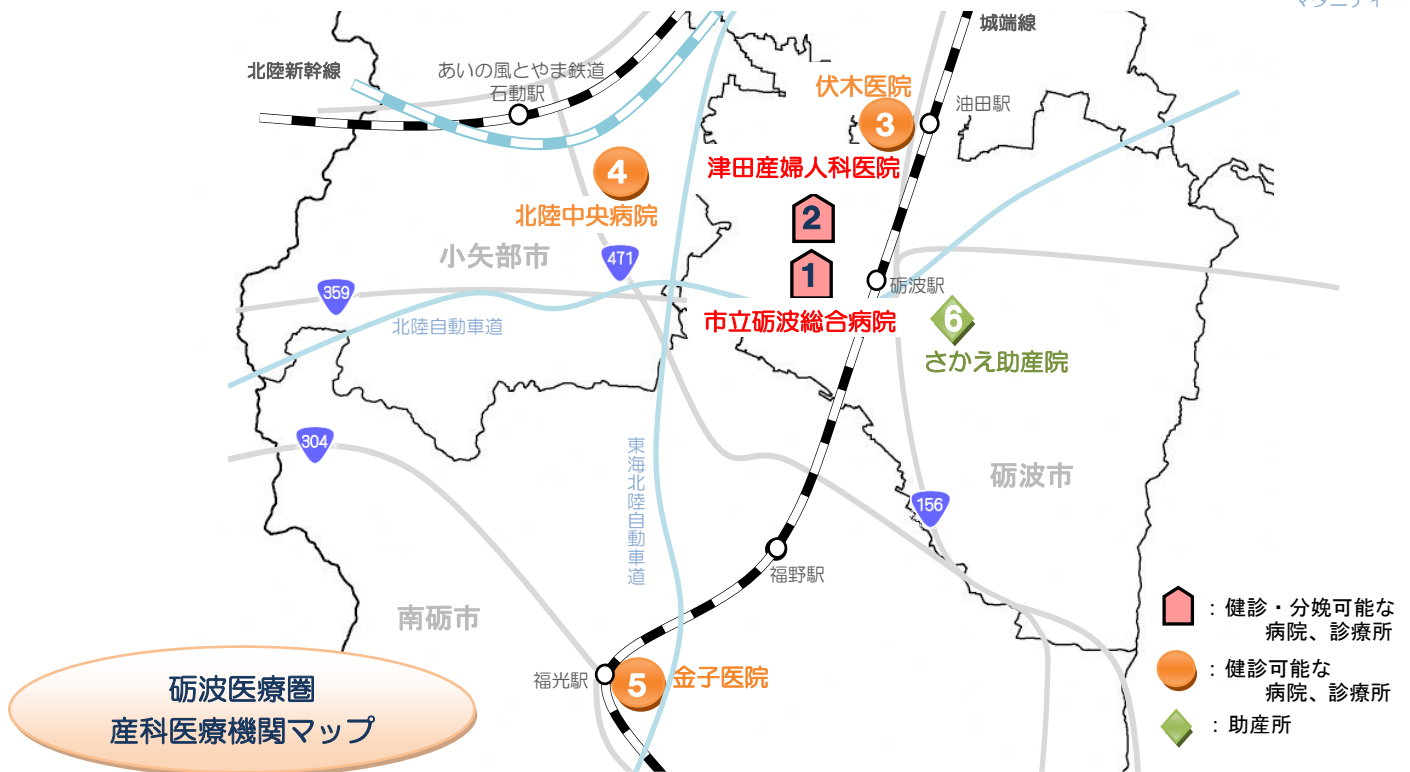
城端線
北陸新幹線
あいの風とやま鉄道
石動駅
伏木医院
3
油田駅
4
津田産婦人科医院
北陸中央病院
2
小矢部市
471
1
砺波駅
359
北陸自動車道
市立砺波総合病院
6
さかえ助産院
304
東海北陸自動車道
砺波市
156
福野駅
南砺市
：健診・分娩可能な病院、診療所
：健診可能な病院、診療所
：助産所
福光駅
5
金子医院
砺波医療圏
産科医療機関マップ